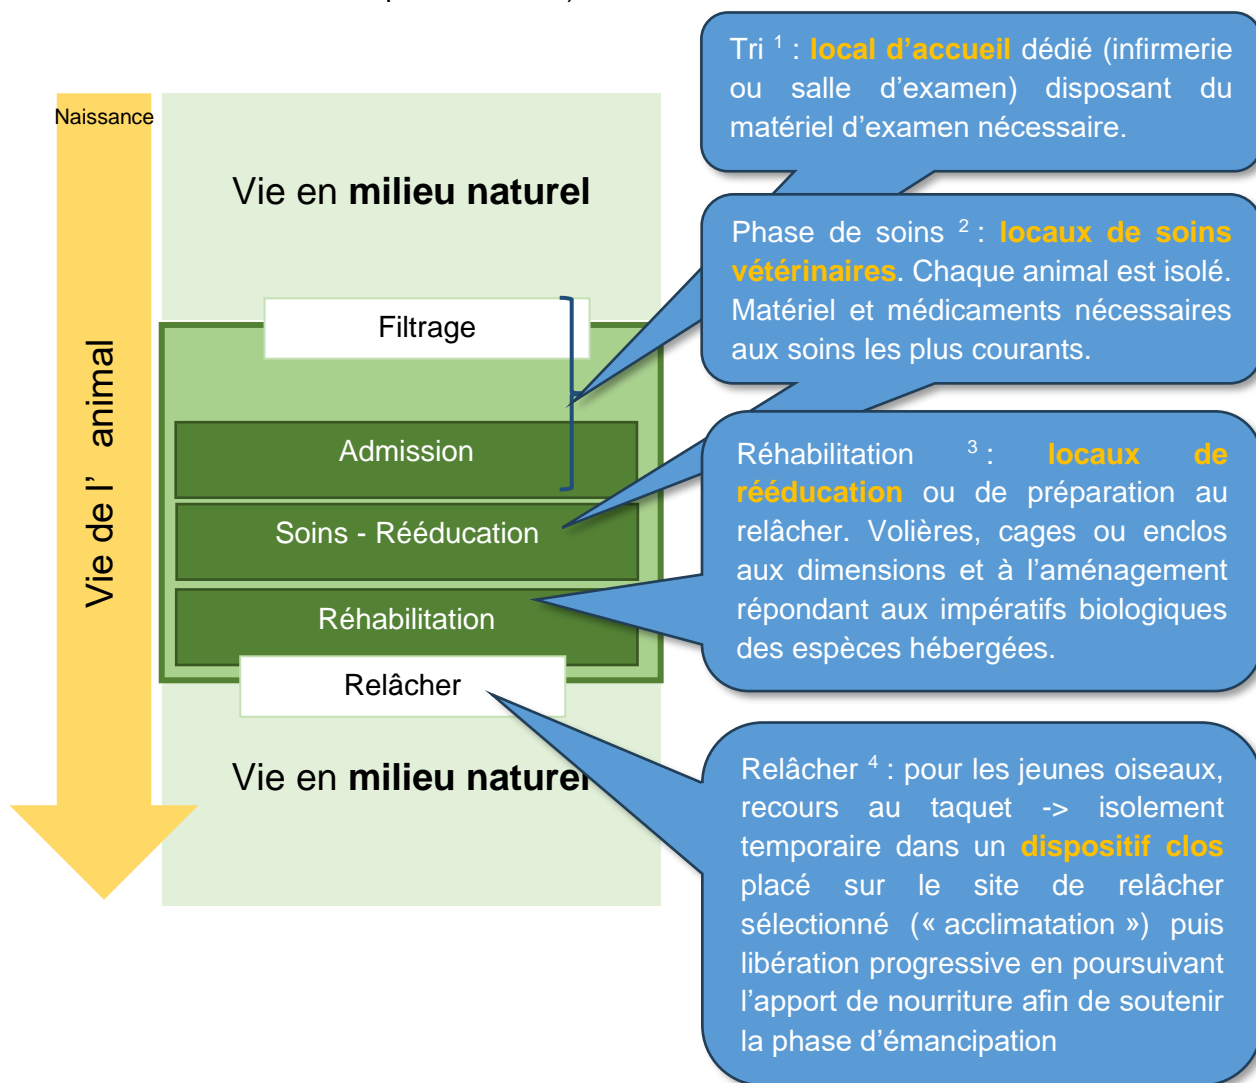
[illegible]

Naissance

Vie de l' animal

Vie en **milieu naturel**

Filtrage

Admission

Soins - Rééducation

Réhabilitation

Relâcher

Vie en **milieu naturel**

Tri $^1$ : local d'accueil dédié (infirmerie ou salle d'examen) disposant du matériel d'examen nécessaire.

Phase de soins $^2$ : locaux de soins vétérinaires. Chaque animal est isolé. Matériel et médicaments nécessaires aux soins les plus courants.

Réhabilitation $^3$ : locaux de rééducation ou de préparation au relâcher. Volières, cages ou enclos aux dimensions et à l'aménagement répondant aux impératifs biologiques des espèces hébergées.

Relâcher $^4$ : pour les jeunes oiseaux, recours au taquet -> isolement temporaire dans un dispositif clos placé sur le site de relâcher sélectionné (« acclimatation ») puis libération progressive en poursuivant l'apport de nourriture afin de soutenir la phase d'émancipation